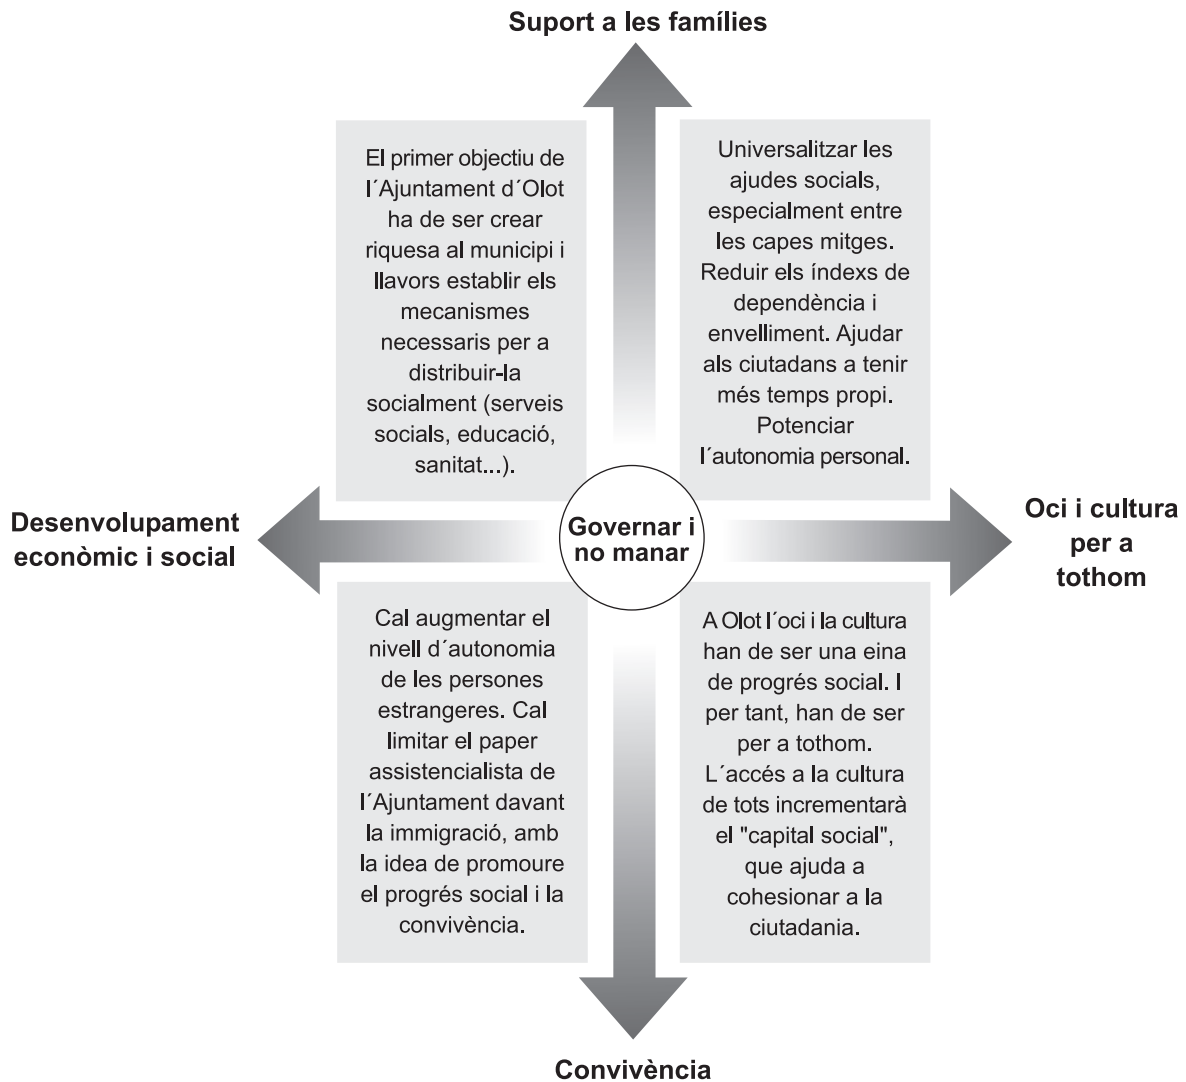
Suport a les famílies

El primer objectiu de l´Ajuntament d´Olot ha de ser crear riquesa al municipi i llavors establir els mecanismes necessaris per a distribuir-la socialment (serveis socials, educació, sanitat...).

Universalitzar les ajudes socials, especialment entre les capes mitges. Reduir els índexs de dependència i envelliment. Ajudar als ciutadans a tenir més temps propi. Potenciar l´autonomia personal.

Desenvolupament econòmic i social

Governar i no manar

Oci i cultura per a tothom

Cal augmentar el nivell d´autonomia de les persones estrangeres. Cal limitar el paper assistencialista de l´Ajuntament davant la immigració, amb la idea de promoure el progrés social i la convivència.

A Olot l´oci i la cultura han de ser una eina de progrés social. I per tant, han de ser per a tothom. L´accés a la cultura de tots incrementarà el "capital social", que ajuda a cohesionar a la ciutadania.

Convivència